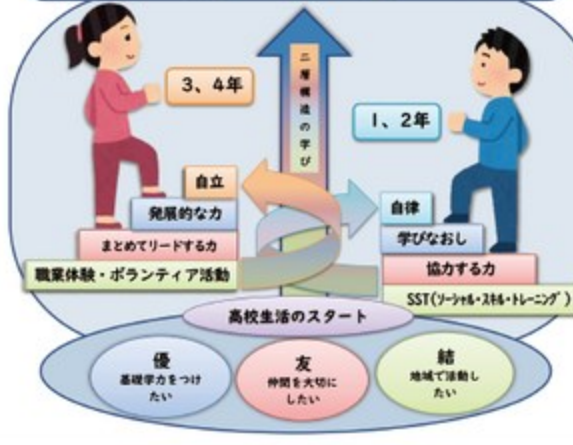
二層構造の学び

3、4年

1、2年

自立

発展的な力

まとめてリードする力

職業体験・ボランティア活動

自律

学びなおし

協力する力

SST(ソーシャル・スキル・トレーニング)

高校生活のスタート

優
基礎学力をつけたい

友
仲間を大切にしたい

結
地域で活動したい